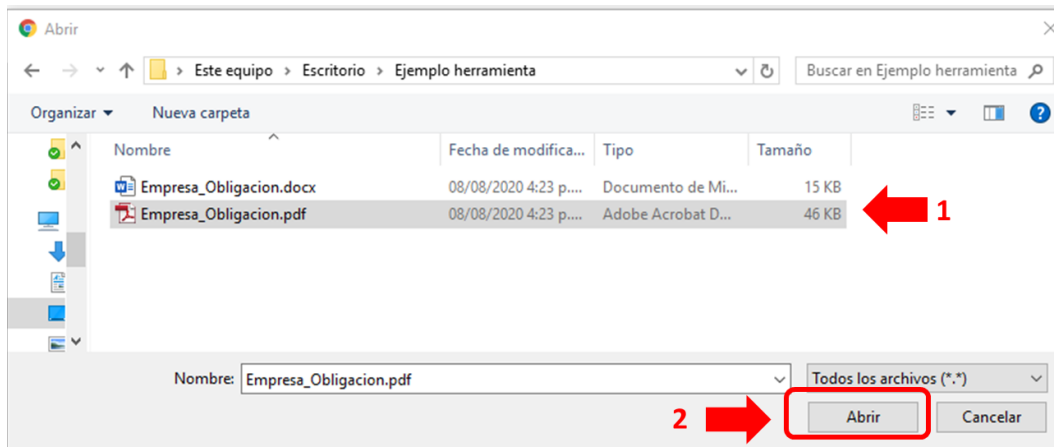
Abrir

Este equipo > Escritorio > Ejemplo herramienta

Buscar en Ejemplo herramienta

Organizar ▾ Nueva carpeta

| Nombre | Fecha de modifica... | Tipo | Tamaño |
|---|---|---|---|
| Empresa_Obligacion.docx | 08/08/2020 4:23 p.... | Documento de Mi... | 15 KB |
| Empresa_Obligacion.pdf | 08/08/2020 4:23 p.... | Adobe Acrobat D... | 46 KB |

1

Nombre: Empresa_Obligacion.pdf

Todos los archivos (*.*)

2

Abrir Cancelar